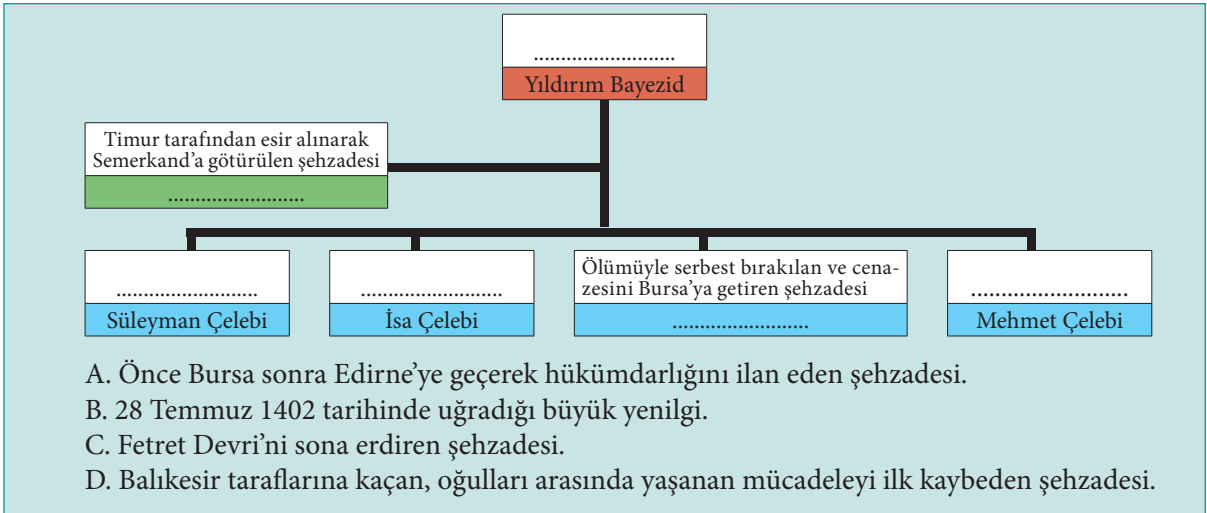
........................
Yıldırım Bayezid

Timur tarafından esir alınarak Semerkand'a götürülen şehzadesi
........................

........................
Süleyman Çelebi

........................
İsa Çelebi

Ölümüyle serbest bırakılan ve cenazesini Bursa'ya getiren şehzadesi
........................

........................
Mehmet Çelebi

A. Önce Bursa sonra Edirne'ye geçerek hükümdarlığını ilan eden şehzadesi.
B. 28 Temmuz 1402 tarihinde uğradığı büyük yenilgi.
C. Fetret Devri'ni sona erdiren şehzadesi.
D. Balıkesir taraflarına kaçan, oğulları arasında yaşanan mücadeleyi ilk kaybeden şehzadesi.